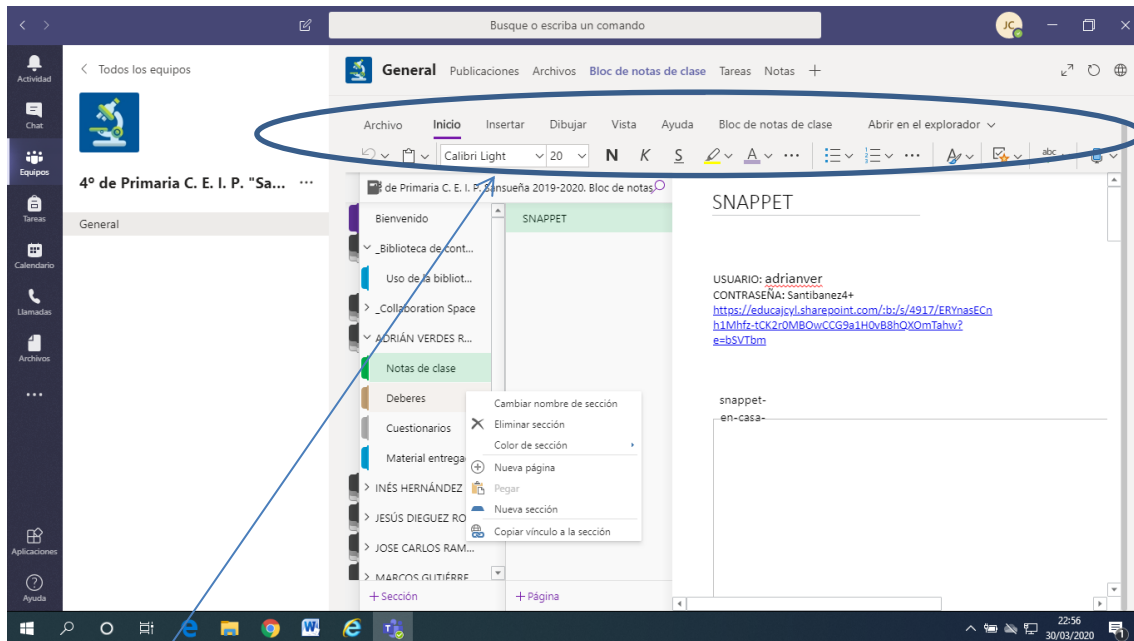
Busque o escriba un comando

JC

Actividad
Chat
Equipos
Tareas
Calendario
Llamadas
Archivos
...
Aplicaciones
Ayuda

< Todos los equipos

4º de Primaria C. E. I. P. "Sa... ···

General

General Publicaciones Archivos Bloc de notas de clase Tareas Notas +

Archivo Inicio Insertar Dibujar Vista Ayuda Bloc de notas de clase Abrir en el explorador

Calibri Light 20 N K S A ···

de Primaria C. E. I. P. Sansueña 2019-2020. Bloc de notas

Bienvenido
_Biblioteca de cont...
Uso de la bibliot...
_Collaboration Space
ADRIÁN VERDES R...
Notas de clase
Deberes
Cuestionarios
Material entregad
INÉS HERNÁNDEZ
JESÚS DIEGUEZ RO
JOSE CARLOS RAM...
MARCOS GUTIÉRRE

+ Sección

SNAPPET

+ Página

Cambiar nombre de sección
Eliminar sección
Color de sección
Nueva página
Pegar
Nueva sección
Copiar vínculo a la sección

SNAPPET

USUARIO: adrianver
CONTRASEÑA: Santibanez4+
https://educajcyl.sharepoint.com/:b:/s/4917/ERYnasECnh1Mhfz-tCK2r0MBOwCCG9a1H0vB8hQXOmTahw?e=bSVTbm

snappet-en-casa-

22:56
30/03/2020